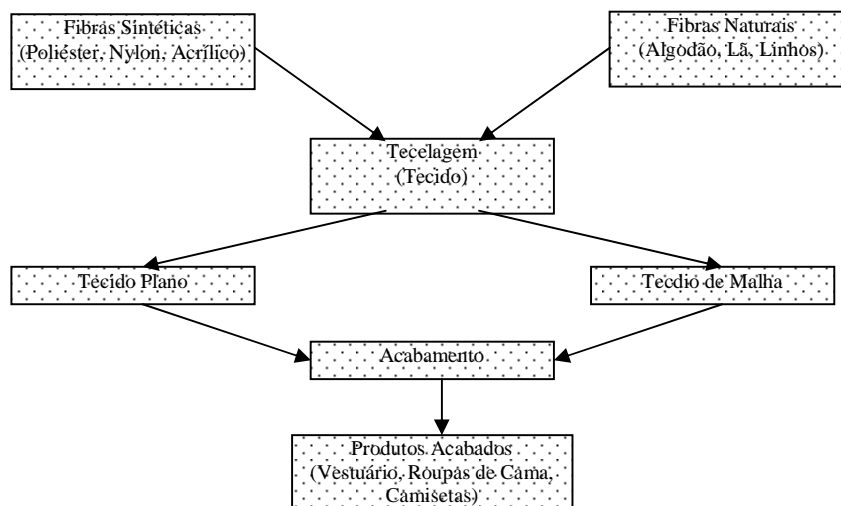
Fibras Sintéticas
(Poliéster, Nylon, Acrílico)

Fibras Naturais
(Algodão, Lã, Linhos)

Tecelagem
(Tecido)

Tecido Plano

Tecdio de Malha

Acabamento

Produtos Acabados
(Vestuário, Roupas de Cama, Camisetas)